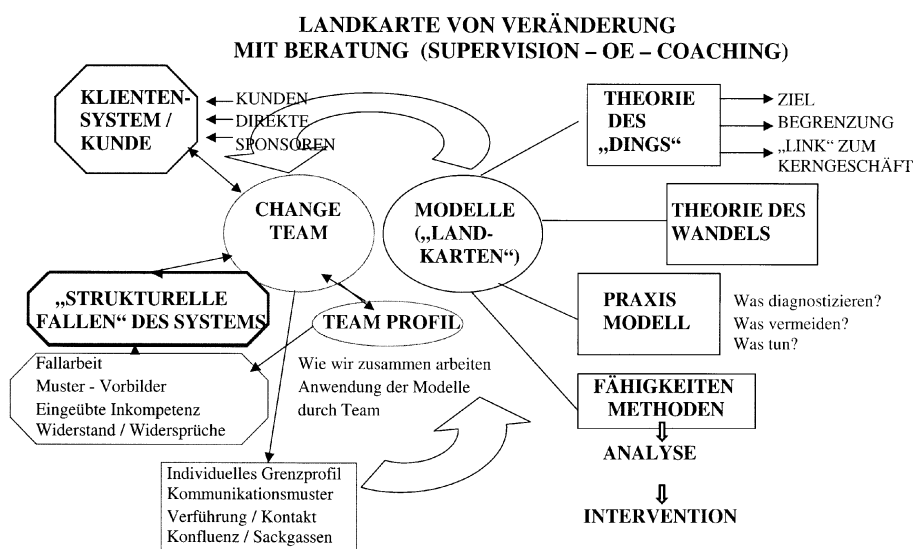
LANDKARTE VON VERÄNDERUNG
MIT BERATUNG (SUPERVISION – OE – COACHING)

KLIENTENSYSTEM / KUNDE

KUNDEN
DIREKTE
SPONSOREN

THEORIE DES „DINGS“

ZIEL
BEGRENZUNG
„LINK“ ZUM KERNGESCHÄFT

CHANGE TEAM

MODELLE („LANDKARTEN“)

THEORIE DES WANDELS

„STRUKTURELLE FALLEN“ DES SYSTEMS

TEAM PROFIL

PRAXIS MODELL

Was diagnostizieren?
Was vermeiden?
Was tun?

Fallarbeit
Muster - Vorbilder
Eingeübte Inkompetenz
Widerstand / Widersprüche

Wie wir zusammen arbeiten
Anwendung der Modelle
durch Team

FÄHIGKEITEN
METHODEN

ANALYSE

INTERVENTION

Individuelles Grenzprofil
Kommunikationsmuster
Verführung / Kontakt
Konfluenz / Sackgassen